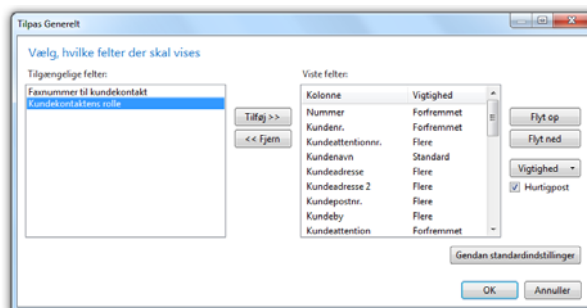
Tilpas Generelt

Vælg, hvilke felter der skal vises

Tilgængelige felter:

Faxnummer til kundekontakt
Kundekontaktens rolle

Tilføj >>
<< Fjern

Viste felter:

| Kolonne | Vigtighed |
|---|---|
| Nummer | Forfremmet |
| Kundenr. | Forfremmet |
| Kundeattentionnr. | Flere |
| Kundenavn | Standard |
| Kundeadresse | Flere |
| Kundeadresse 2 | Flere |
| Kundepostnr. | Flere |
| Kundeby | Flere |
| Kundeattention | Forfremmet |

Flyt op
Flyt ned
Vigtighed
Hurtigpost

Gendan standardindstillinger

OK
Annuller